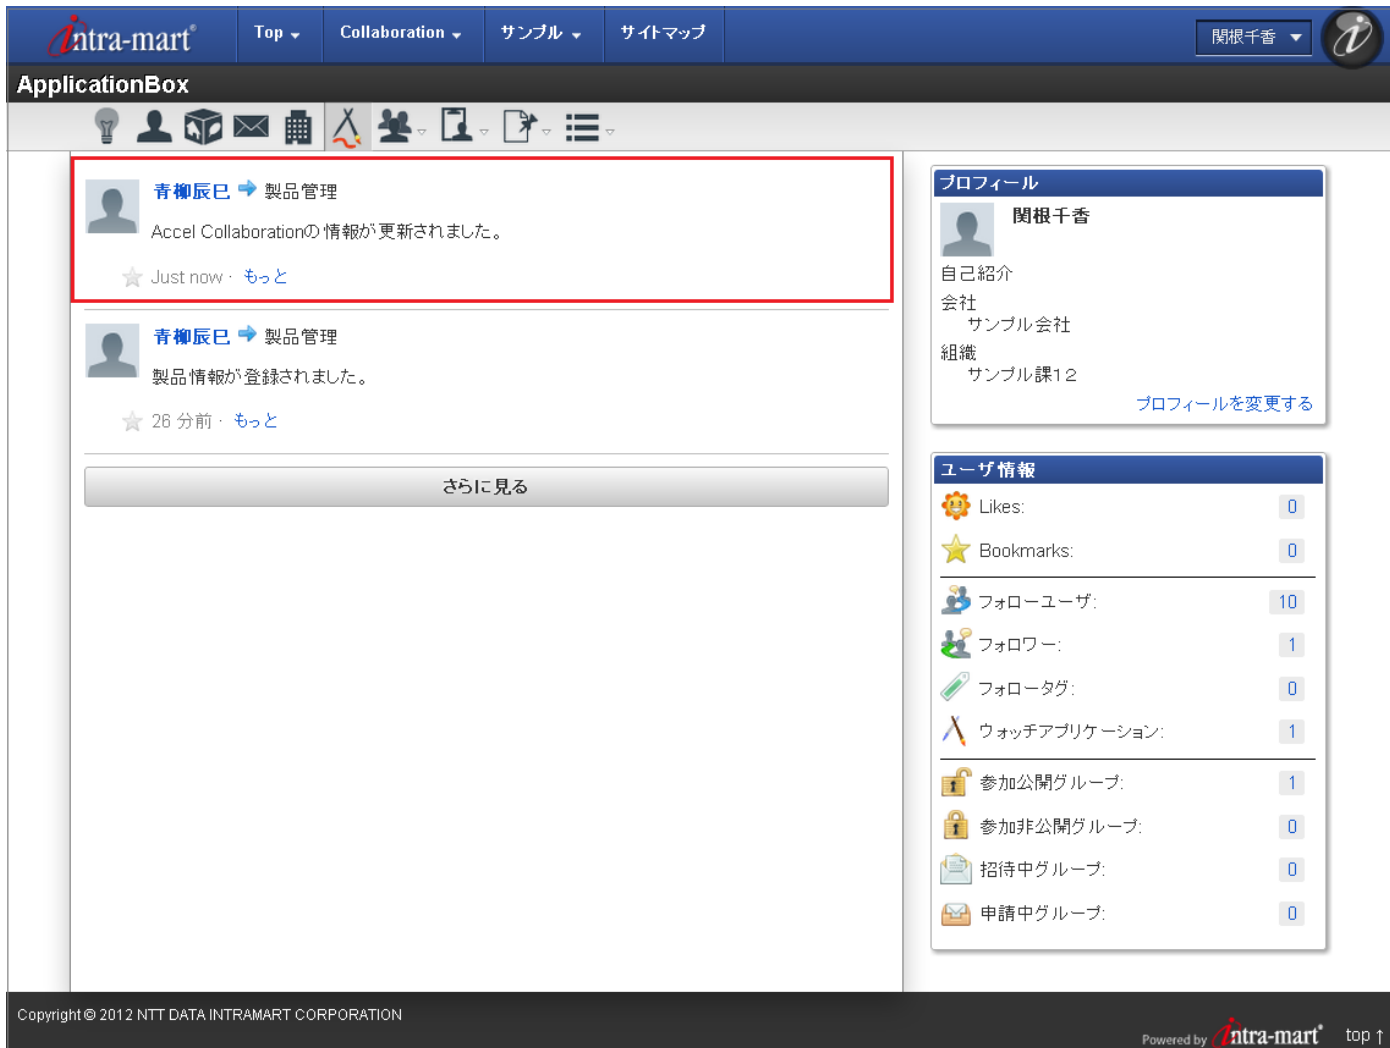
intra-mart

Top Collaboration サンプル サイトマップ

関根千香

ApplicationBox

青柳辰巳 製品管理

Accel Collaborationの情報が更新されました。

Just now · もっと

青柳辰巳 製品管理

製品情報が登録されました。

26 分前 · もっと

さらに見る

プロフィール

関根千香

自己紹介

会社
サンプル会社

組織
サンプル課12

プロフィールを変更する

ユーザ情報

| | |
|---|---|
| Likes: | 0 |
| Bookmarks: | 0 |
| フォローユーザ: | 10 |
| フォロワー: | 1 |
| フォロータグ: | 0 |
| ウォッチアプリケーション: | 1 |
| 参加公開グループ: | 1 |
| 参加非公開グループ: | 0 |
| 招待中グループ: | 0 |
| 申請中グループ: | 0 |

Copyright © 2012 NTT DATA INTRAMART CORPORATION

Powered by intra-mart

top ↑